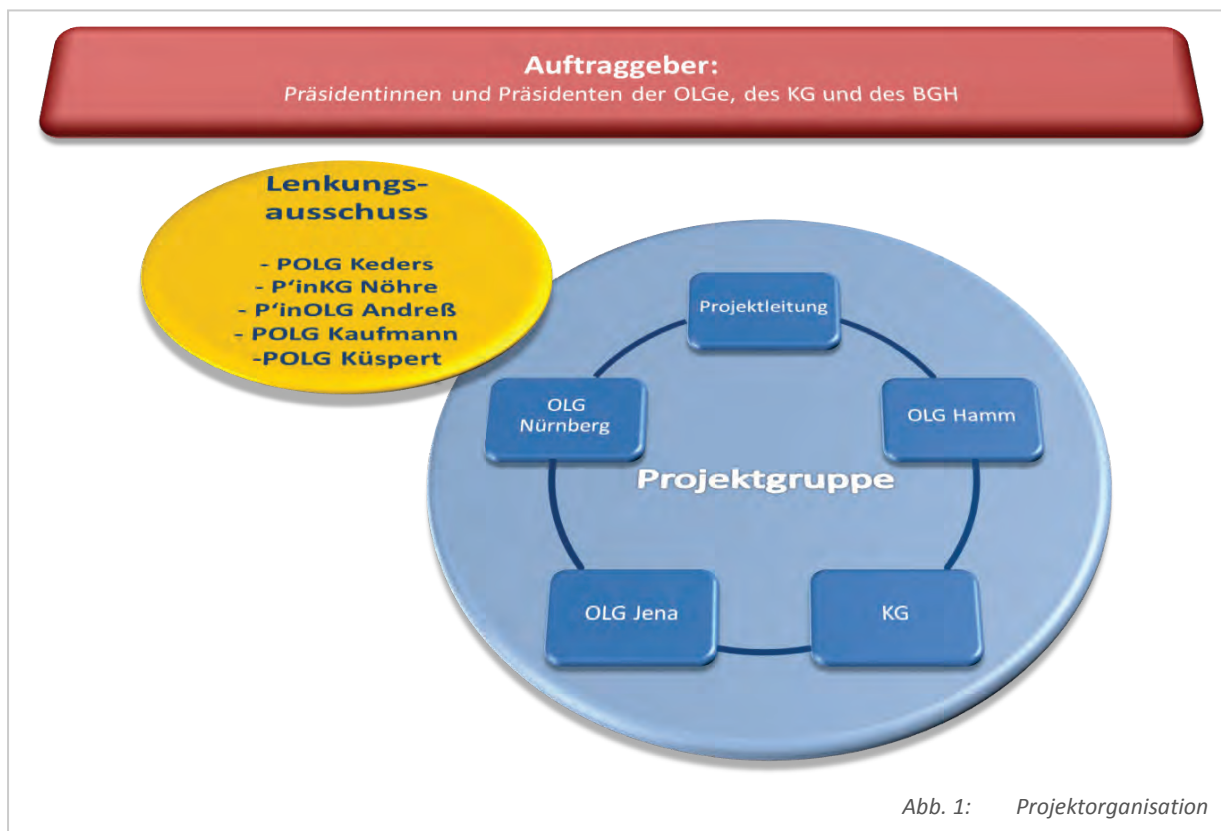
**Auftraggeber:**
Präsidentinnen und Präsidenten der OLGe, des KG und des BGH

Lenkungsausschuss

- POLG Keders
- P'inKG Nöhre
- P'inOLG Andreß
- POLG Kaufmann
-POLG Küspert

Projektleitung

OLG Hamm

KG

OLG Jena

OLG Nürnberg

Projektgruppe

Abb. 1: Projektorganisation